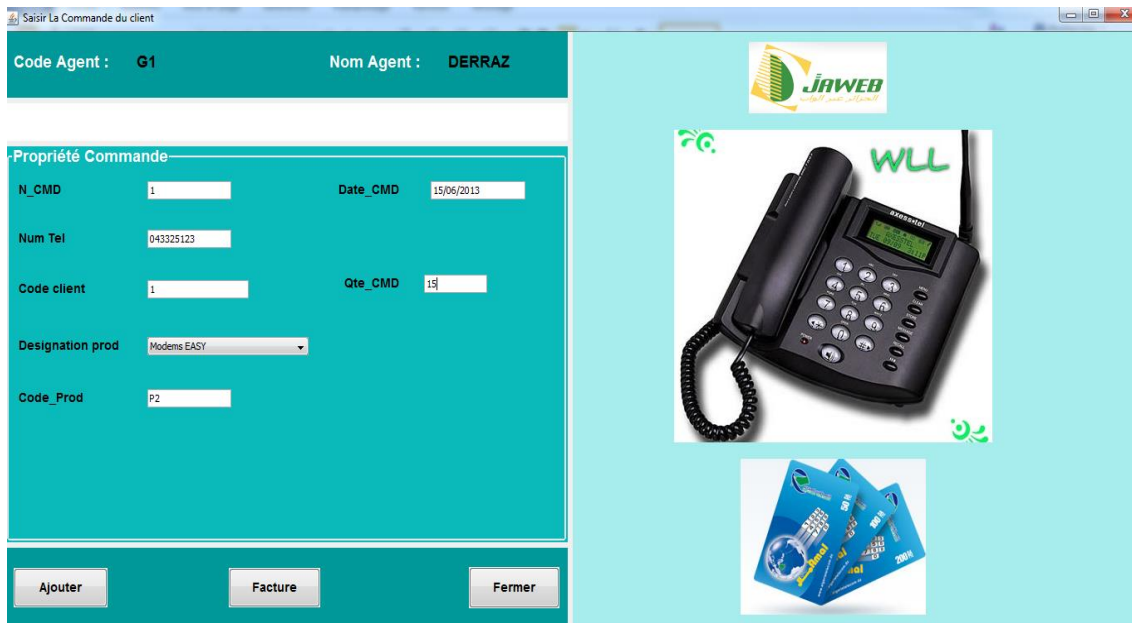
Saisir La Commande du client

Code Agent : G1

Nom Agent : DERRAZ

Propriété Commande

N_CMD 1

Date_CMD 15/06/2013

Num Tel 043325123

Code client 1

Qte_CMD 15

Designation prod Modems EASY

Code_Prod P2

Ajouter

Facture

Fermer

JAWEB

WLL

axesstel